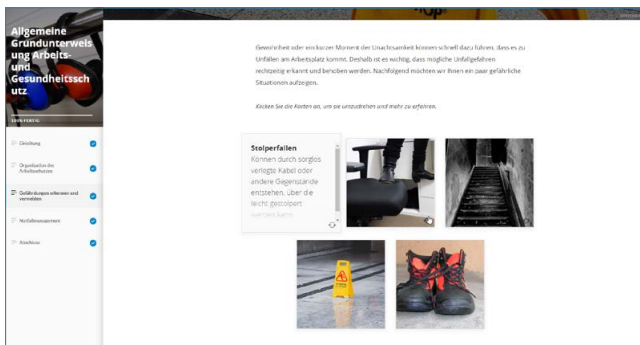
Allgemeine Grundunterweisung Arbeits- und Gesundheitsschutz

100% FERTIG

Einleitung

Organisation des Arbeitsschutzes

Gefährdungen erkennen und vermeiden

Notfallmanagement

Abschluss

Gewohnheit oder ein kurzer Moment der Unachtsamkeit können schnell dazu führen, dass es zu Unfällen am Arbeitsplatz kommt. Deshalb ist es wichtig, dass mögliche Unfallgefahren rechtzeitig erkannt und beseitigt werden. Nachfolgend möchten wir Ihnen ein paar gefährliche Situationen aufzeigen.

Klicken Sie die Karten an, um sie umzudrehen und mehr zu erfahren.

Stolperfallen

Können durch sorglos verlegte Kabel oder andere Gegenstände entstehen, über die leicht gestolpert werden kann.